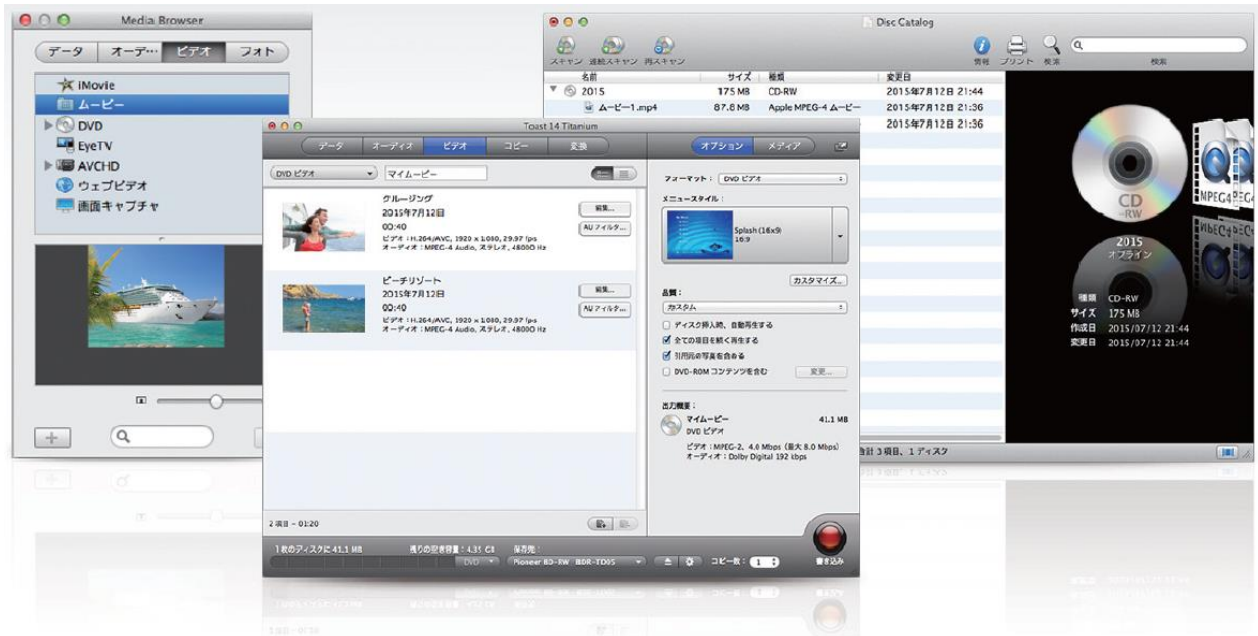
Media Browser

データ　オーデ…　ビデオ　フォト

iMovie
ムービー
DVD
EyeTV
AVCHD
ウェブビデオ
画面キャプチャ

Disc Catalog

スキャン　連続スキャン　再スキャン

情報　プリント　検索

検索

| 名前 | サイズ | 種類 | 変更日 |
|---|---|---|---|
| 2015 | 175 MB | CD-RW | 2015年7月12日 21:44 |
| ムービー1.mp4 | 87.8 MB | Apple MPEG-4 ムービー | 2015年7月12日 21:36 |
| | | | 2015年7月12日 21:36 |

CD -RW

2015
オフライン

種類　CD-RW
サイズ　175 MB
作成日　2015/07/12 21:44
変更日　2015/07/12 21:44

合計 3 項目、1 ディスク

Toast 14 Titanium

データ　オーディオ　ビデオ　コピー　変換

オプション　メディア

DVD ビデオ　マイムービー

クルージング
2015年7月12日
00:40
ビデオ：H.264/AVC, 1920 x 1080, 29.97 fps
オーディオ：MPEG-4 Audio, ステレオ, 48000 Hz

編集...
AU フィルタ...

ビーチリゾート
2015年7月12日
00:40
ビデオ：H.264/AVC, 1920 x 1080, 29.97 fps
オーディオ：MPEG-4 Audio, ステレオ, 48000 Hz

編集...
AU フィルタ...

フォーマット：DVD ビデオ

メニュースタイル：

Splash (16x9)
16:9

カスタマイズ...

品質：
カスタム

ディスク挿入時、自動再生する
全ての項目を続く再生する
引用元の写真を含める
DVD-ROM コンテンツを含む

変更...

出力概要：
マイムービー　41.1 MB
DVD ビデオ
ビデオ：MPEG-2, 4.0 Mbps (最大 8.0 Mbps)
オーディオ：Dolby Digital 192 kbps

2 項目 – 01:20

1 枚のディスクに 41.1 MB　残りの空き容量：4.31 GB　保存先：

DVD　Pioneer BD-RW BDR-TD05　コピー数：1

書き込み